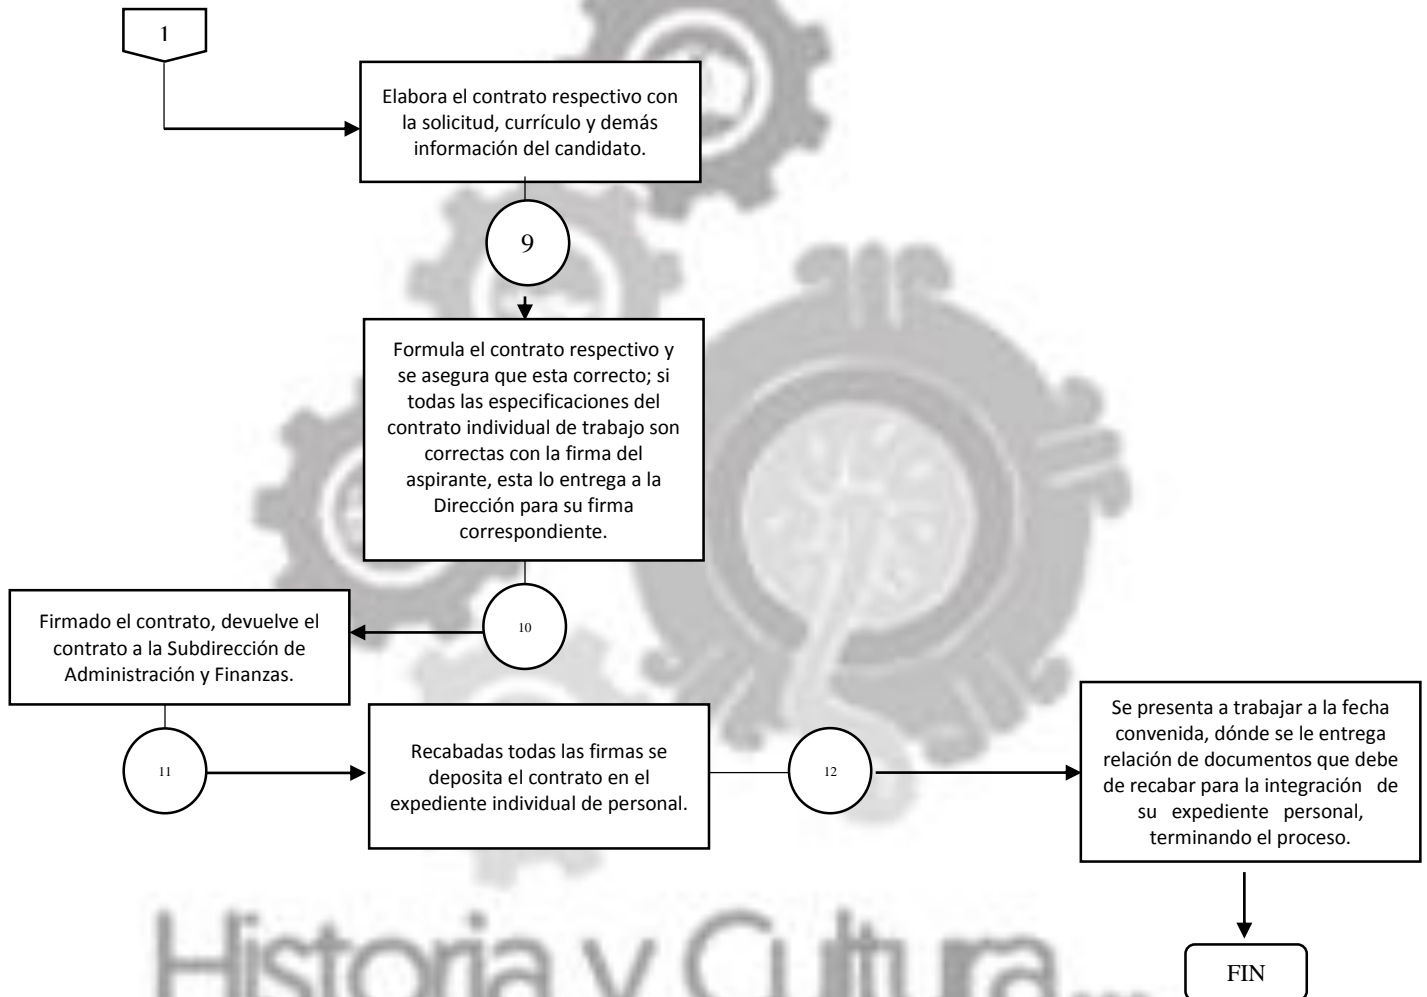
1

Elabora el contrato respectivo con la solicitud, currículo y demás información del candidato.

9

Formula el contrato respectivo y se asegura que esta correcto; si todas las especificaciones del contrato individual de trabajo son correctas con la firma del aspirante, esta lo entrega a la Dirección para su firma correspondiente.

10

Firmado el contrato, devuelve el contrato a la Subdirección de Administración y Finanzas.

11

Recabadas todas las firmas se deposita el contrato en el expediente individual de personal.

12

Se presenta a trabajar a la fecha convenida, dónde se le entrega relación de documentos que debe de recabar para la integración de su expediente personal, terminando el proceso.

FIN

Historia y Cultura